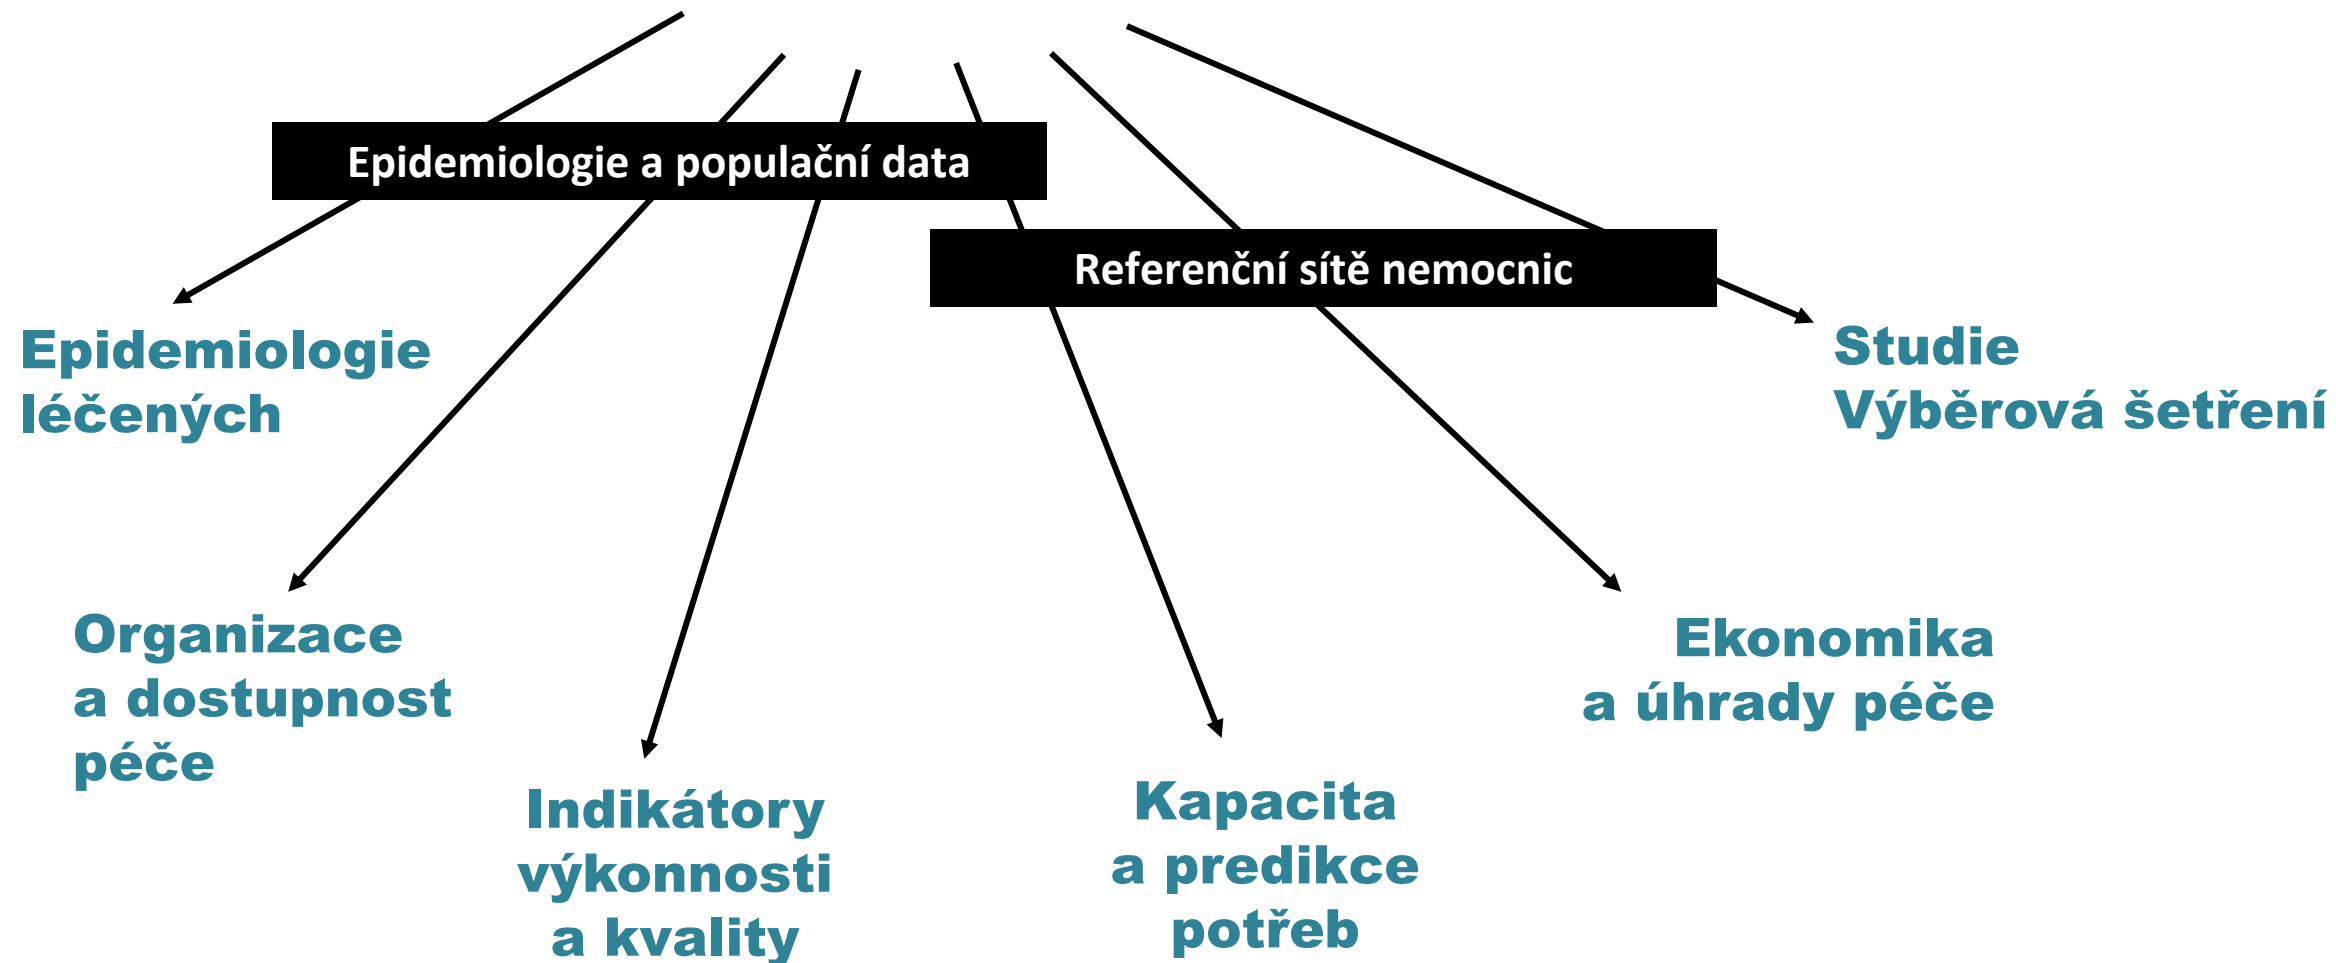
Epidemiologie a populační data

Referenční sítě nemocnic

Epidemiologie léčených

Studie
Výběrová šetření

Organizace a dostupnost péče

Indikátory výkonnosti a kvality

Kapacita a predikce potřeb

Ekonomika a úhrady péče